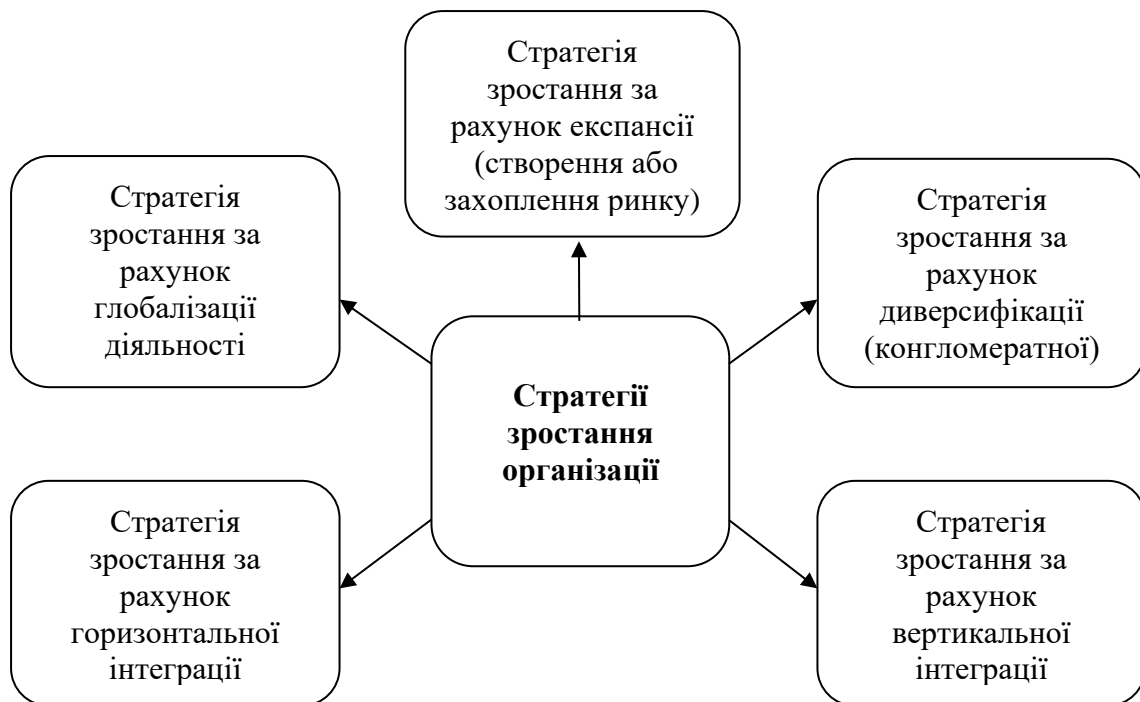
Стратегія зростання за рахунок експансії (створення або захоплення ринку)

Стратегія зростання за рахунок глобалізації діяльності

Стратегія зростання за рахунок диверсифікації (конгломератної)

**Стратегії зростання організації**

Стратегія зростання за рахунок горизонтальної інтеграції

Стратегія зростання за рахунок вертикальної інтеграції